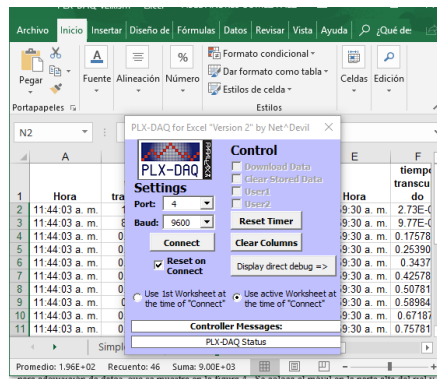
Archivo Inicio Insertar Diseño de Fórmulas Datos Revisar Vista Ayuda ¿Qué de

Pegar Fuente Alineación % Número Formato condicional Dar formato como tabla Estilos de celda Celdas Edición

Portapapeles Estilos

N2

PLX-DAQ for Excel "Version 2" by Net^Devil

PLX-DAQ

Settings

Port: 4

Baud: 9600

Connect

Reset on Connect

Control

Download Data

Clear Stored Data

User1

User2

Reset Timer

Clear Columns

Display direct debug =>

Use 1st Worksheet at the time of "Connect"

Use active Worksheet at the time of "Connect"

Controller Messages:

PLX-DAQ Status

| | A | | E | F |
|---|---|---|---|---|
| 1 | Hora | tra | Hora | tiempo transcurrido |
| 2 | 11:44:03 a. m. | | 9:30 a. m. | 2.73E-0 |
| 3 | 11:44:03 a. m. | 8 | 9:30 a. m. | 9.77E-0 |
| 4 | 11:44:03 a. m. | 0 | 9:30 a. m. | 0.17578 |
| 5 | 11:44:03 a. m. | 0 | 9:30 a. m. | 0.25390 |
| 6 | 11:44:03 a. m. | 0 | 9:30 a. m. | 0.3437 |
| 7 | 11:44:03 a. m. | 0 | 9:30 a. m. | 0.42578 |
| 8 | 11:44:03 a. m. | 0 | 9:30 a. m. | 0.50781 |
| 9 | 11:44:03 a. m. | 0 | 9:30 a. m. | 0.58984 |
| 10 | 11:44:03 a. m. | 0 | 9:30 a. m. | 0.67187 |
| 11 | 11:44:03 a. m. | 0 | 9:30 a. m. | 0.75781 |

Simpl

Promedio: 1.96E+02 Recuento: 46 Suma: 9.00E+03